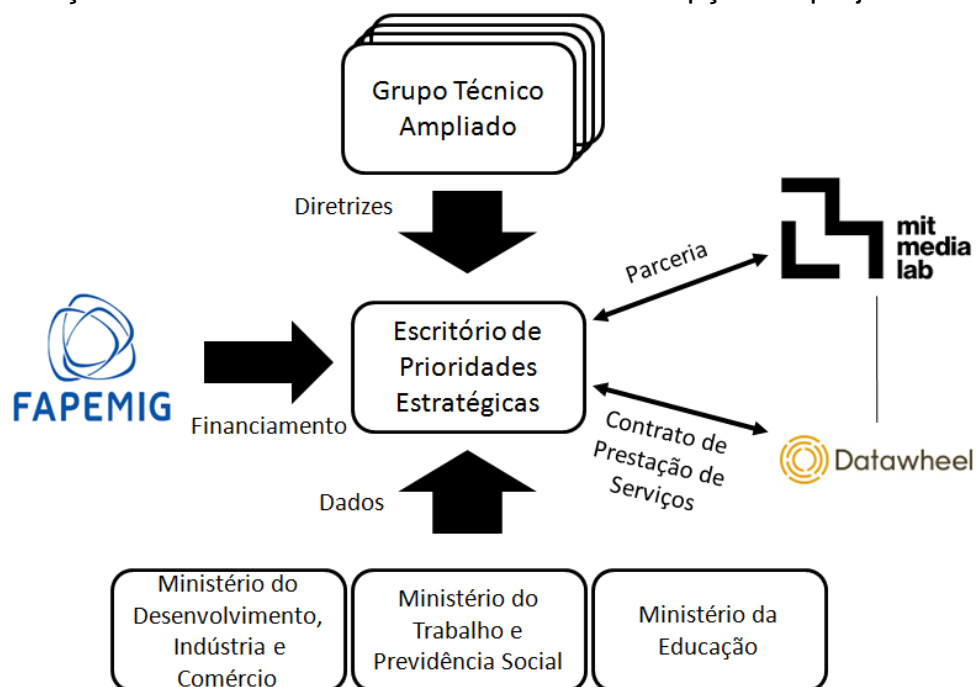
Grupo Técnico Ampliado

Diretrizes

Parceria

mit media lab

FAPEMIG

Financiamento

Escritório de Prioridades Estratégicas

Contrato de Prestação de Serviços

Datawheel

Dados

Ministério do Desenvolvimento, Indústria e Comércio

Ministério do Trabalho e Previdência Social

Ministério da Educação